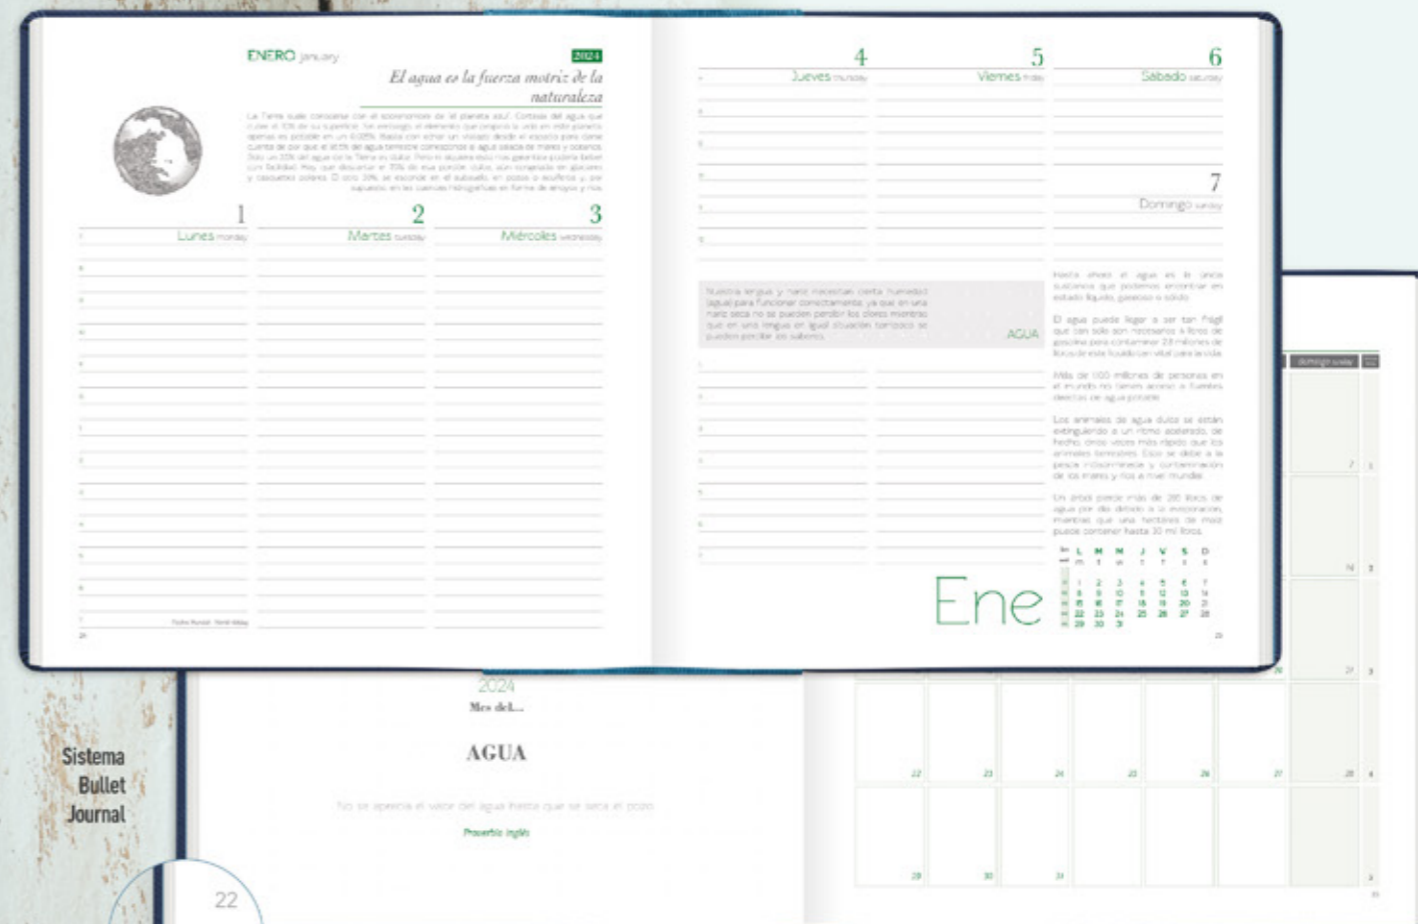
ENERO january 2024

El agua es la fuerza motriz de la naturaleza

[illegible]

1 Lunes monday

2 Martes tuesday

3 Miércoles wednesday

4 Jueves thursday

5 Viernes friday

6 Sábado saturday

7 Domingo sunday

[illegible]

AGUA

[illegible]

Ene

| L | M | M | J | V | S | D |
|---|---|---|---|---|---|---|
| 1 | 2 | 3 | 4 | 5 | 6 | 7 |
| 8 | 9 | 10 | 11 | 12 | 13 | 14 |
| 15 | 16 | 17 | 18 | 19 | 20 | 21 |
| 22 | 23 | 24 | 25 | 26 | 27 | 28 |
| 29 | 30 | 31 | | | | |

2024

Mes del...

AGUA

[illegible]

Proverbio inglés

Sistema Bullet Journal

22